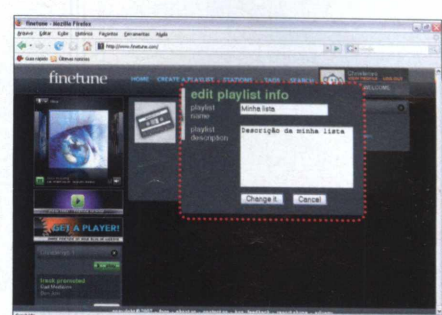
finetune - Mozilla Firefox
Arquivo Editar Exibir Histórico Favoritos Ferramentas Ajuda
http://www.finetune.com/
Guia rápido Últimas notícias
finetune
HOME CREATE A PLAYLIST STATIONS TAGS SEARCH
WELCOME
edit playlist info
playlist name
Minha lista
playlist description
Descrição da minha lista
Change it. Cancel
GET A PLAYER!
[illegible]